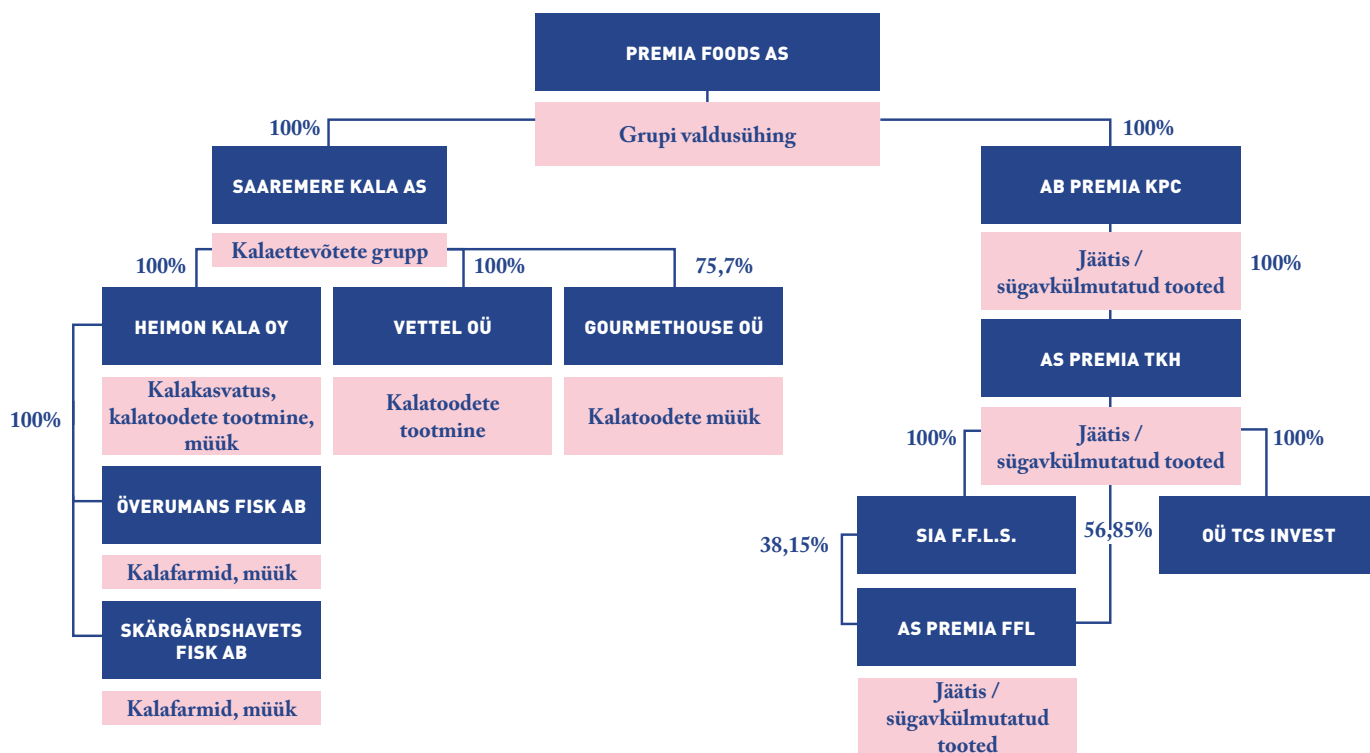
PREMIA FOODS AS

Grupi valdusühing

100%

100%

SAAREMERE KALA AS

Kalaettevõtete grupp

AB PREMIA KPC

Jäätis / sügavkülmutatud tooted

100%

100%

100%

75,7%

HEIMON KALA OY

Kalakasvatus, kalatoodete tootmine, müük

VETTEL OÜ

Kalatoodete tootmine

GOURMETHOUSE OÜ

Kalatoodete müük

100%

ÖVERUMANS FISK AB

Kalafarmid, müük

SKÄRGÅRDSHAVETS FISK AB

Kalafarmid, müük

AS PREMIA TKH

Jäätis / sügavkülmutatud tooted

100%

100%

SIA F.F.L.S.

38,15%

56,85%

OÜ TCS INVEST

AS PREMIA FFL

Jäätis / sügavkülmutatud tooted